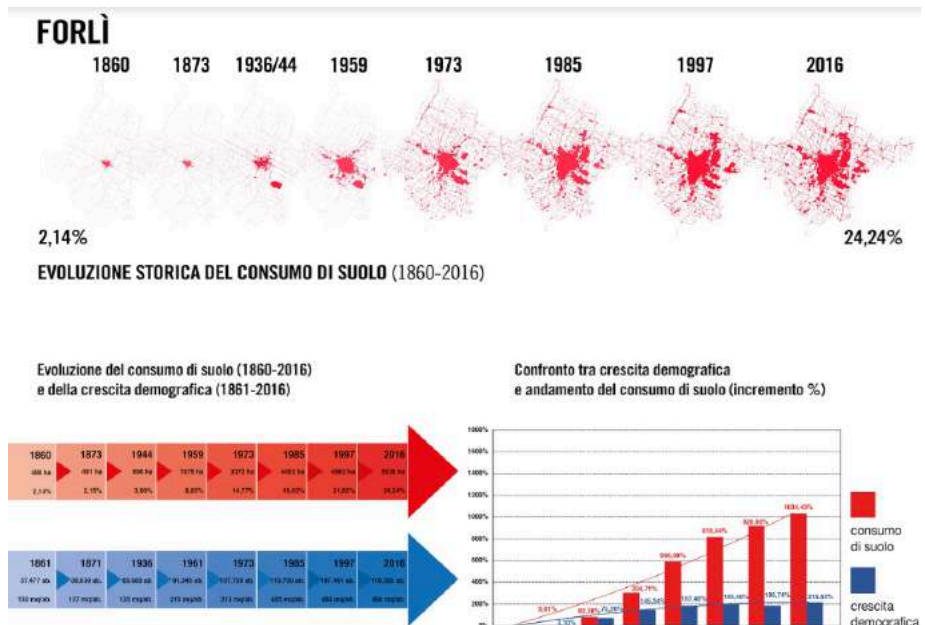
FORLÌ

1860 1873 1936/44 1959 1973 1985 1997 2016

2,14%

24,24%

EVOLUZIONE STORICA DEL CONSUMO DI SUOLO (1860-2016)

Evoluzione del consumo di suolo (1860-2016) e della crescita demografica (1861-2016)

| 1860 | 1873 | 1944 | 1959 | 1973 | 1985 | 1997 | 2016 |
|---|---|---|---|---|---|---|---|
| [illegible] ha | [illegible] ha | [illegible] ha | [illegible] ha | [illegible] ha | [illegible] ha | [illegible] ha | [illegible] ha |
| 2,14% | 2,15% | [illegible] | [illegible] | 14,77% | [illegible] | 21,82% | 24,24% |

| 1861 | 1871 | 1936 | 1961 | 1973 | 1985 | 1997 | 2016 |
|---|---|---|---|---|---|---|---|
| 37.477 ab. | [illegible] ab. | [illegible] ab. | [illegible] ab. | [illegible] ab. | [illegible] ab. | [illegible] ab. | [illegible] ab. |
| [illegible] ab/kmq | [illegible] ab/kmq | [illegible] ab/kmq | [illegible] ab/kmq | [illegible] ab/kmq | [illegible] ab/kmq | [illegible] ab/kmq | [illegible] ab/kmq |

Confronto tra crescita demografica e andamento del consumo di suolo (incremento %)

1600% 1400% 1200% 1000% 800% 600% 400% 200%

0,61% 1,32% 82,18% 75,28% 304,75% 145,34% 596,09% 157,46% 816,54% 185,46% 926,92% 190,74% 1035,45% 215,83%

consumo di suolo

crescita demografica